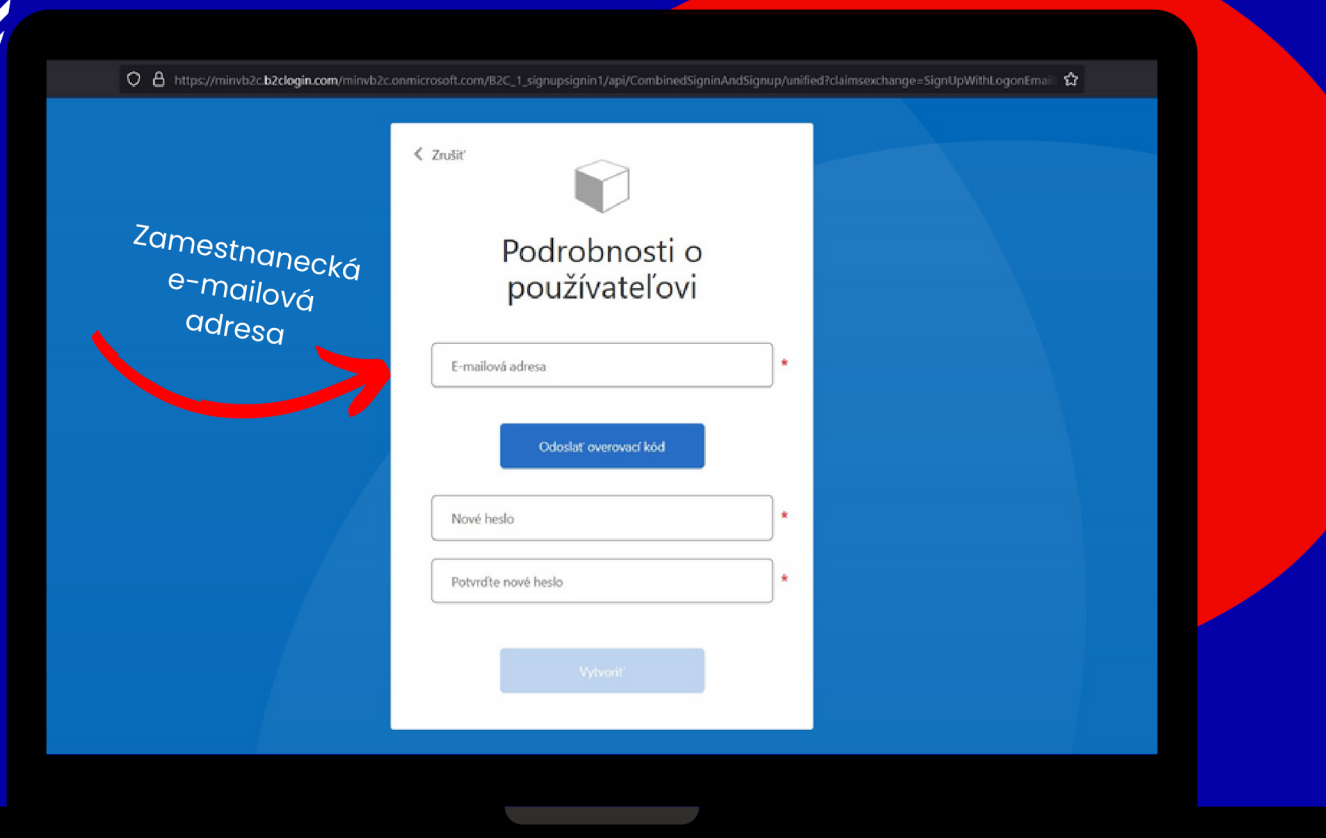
https://minvb2c.b2clogin.com/minvb2c.onmicrosoft.com/B2C_1_signupsignin1/api/CombinedSigninAndSignup/unified?claimsexchange=SignUpWithLogonEmail

Zamestnanecká e-mailová adresa

< Zrušiť

Podrobnosti o používateľovi

E-mailová adresa *

Odoslať overovací kód

Nové heslo *

Potvrďte nové heslo *

Vytvoriť